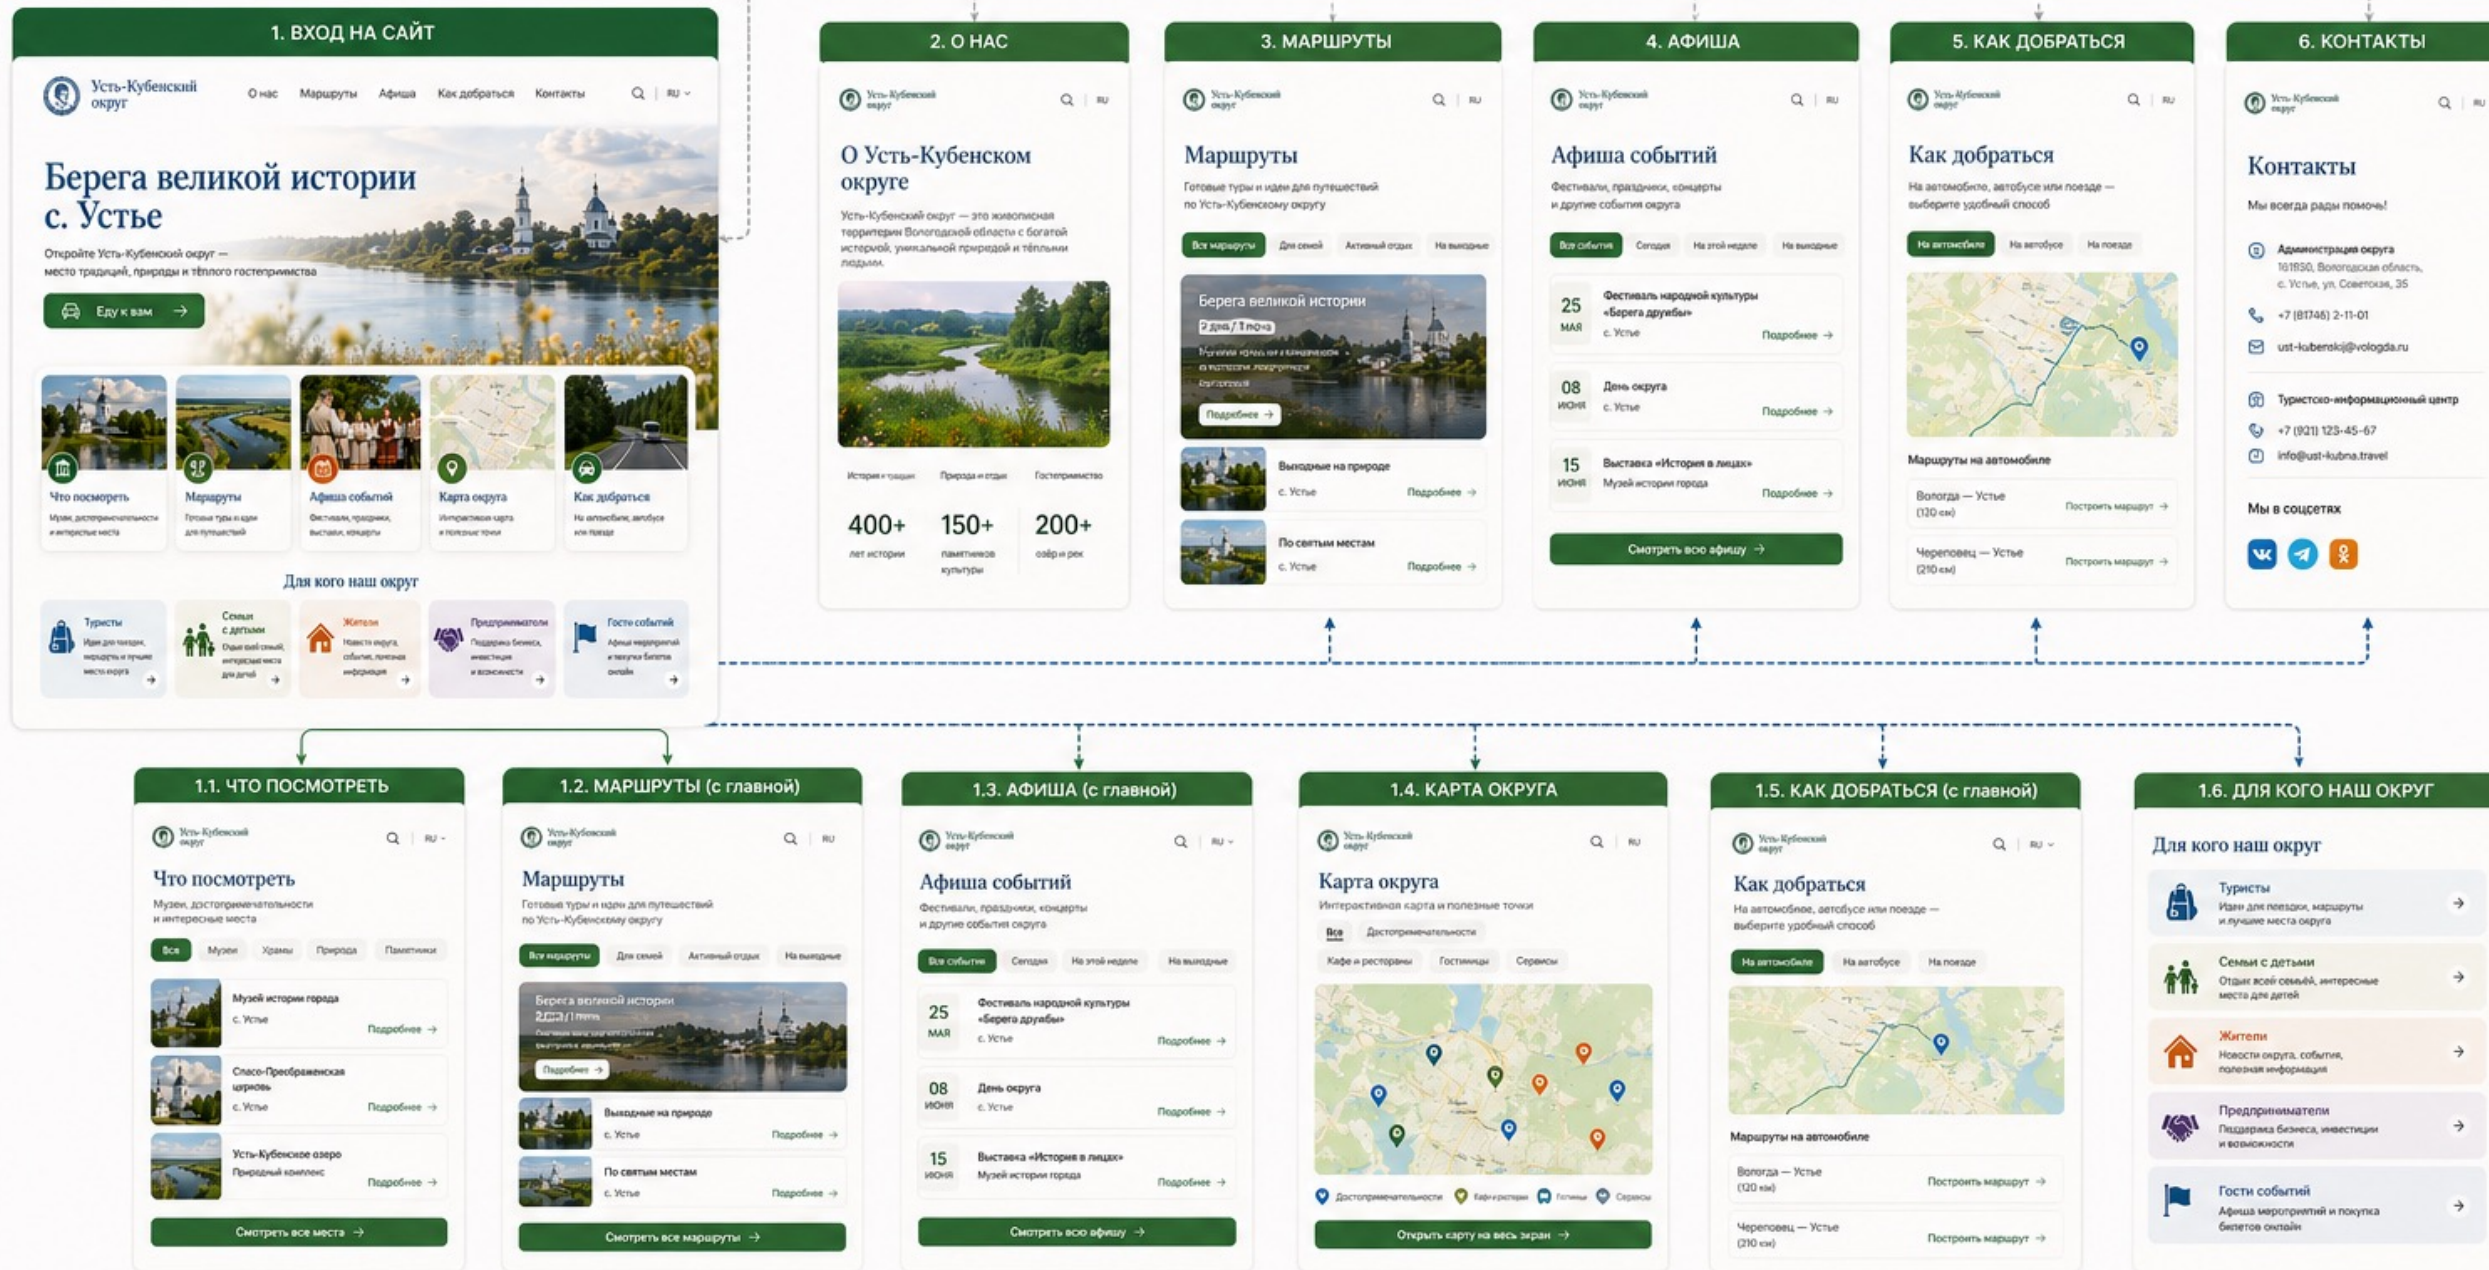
1. ВХОД НА САЙТ

Усть-Кубенский округ
О нас Маршруты Афиша Как добраться Контакты RU

Берега великой истории с. Устье

Откройте Усть-Кубенский округ — место традиций, природы и тёплого гостеприимства

Еду к вам

Что посмотреть
Музеи, достопримечательности и интересные места

Маршруты
Готовые туры и идеи для путешествий

Афиша событий
Фестивали, праздники, выставки, концерты

Карта округа
Интерактивная карта и полезные точки

Как добраться
На автомобиле, автобусе или поезде

Для кого наш округ

Туристы
Семьи с детьми
Жители
Предприниматели
Гости событий

2. О НАС

О Усть-Кубенском округе

Усть-Кубенский округ — это живописная территория Вологодской области с богатой историей, уникальной природой и тёплыми людьми.

История и традиции Природа и отдых Гостеприимство

400+ лет истории
150+ памятников культуры
200+ озёр и рек

3. МАРШРУТЫ

Маршруты
Готовые туры и идеи для путешествий по Усть-Кубенскому округу

Все маршруты Для семей Активный отдых На выходные

Берега великой истории
2 дня / 1 ночь
Подробнее

Выходные на природе
с. Устье
Подробнее

По святым местам
с. Устье
Подробнее

4. АФИША

Афиша событий
Фестивали, праздники, концерты и другие события округа

Все события Сегодня На этой неделе На выходные

25 МАЯ
Фестиваль народной культуры «Берега дружбы»
с. Устье
Подробнее

08 ИЮНЯ
День округа
с. Устье
Подробнее

15 ИЮНЯ
Выставка «История в лицах»
Музей истории города
Подробнее

Смотреть всю афишу

5. КАК ДОБРАТЬСЯ

Как добраться
На автомобиле, автобусе или поезде — выберите удобный способ

На автомобиле На автобусе На поезде

Маршруты на автомобиле

Вологда — Устье (120 км)
Построить маршрут

Череповец — Устье (210 км)
Построить маршрут

6. КОНТАКТЫ

Контакты
Мы всегда рады помочь!

Администрация округа
161930, Вологодская область, с. Устье, ул. Советская, 35
+7 (81746) 2-11-01
ust-kubenskij@vologda.ru

Туристско-информационный центр
+7 (921) 123-45-67
info@ust-kubna.travel

Мы в соцсетях

1.1. ЧТО ПОСМОТРЕТЬ

Что посмотреть
Музеи, достопримечательности и интересные места

Все Музеи Храмы Природа Памятники

Музей истории города
с. Устье
Подробнее

Спасо-Преображенская церковь
с. Устье
Подробнее

Усть-Кубенское озеро
Природный комплекс
Подробнее

Смотреть все места

1.2. МАРШРУТЫ (с главной)

Маршруты
Готовые туры и идеи для путешествий по Усть-Кубенскому округу

Все маршруты Для семей Активный отдых На выходные

Берега великой истории
2 дня / 1 ночь
Подробнее

Выходные на природе
с. Устье
Подробнее

По святым местам
с. Устье
Подробнее

Смотреть все маршруты

1.3. АФИША (с главной)

Афиша событий
Фестивали, праздники, концерты и другие события округа

Все события Сегодня На этой неделе На выходные

25 МАЯ
Фестиваль народной культуры «Берега дружбы»
с. Устье
Подробнее

08 ИЮНЯ
День округа
с. Устье
Подробнее

15 ИЮНЯ
Выставка «История в лицах»
Музей истории города
Подробнее

Смотреть всю афишу

1.4. КАРТА ОКРУГА

Карта округа
Интерактивная карта и полезные точки

Все Достопримечательности Кафе и рестораны Гостиницы Сервисы

Достопримечательности Кафе и рестораны Гостиницы Сервисы

Открыть карту на весь экран

1.5. КАК ДОБРАТЬСЯ (с главной)

Как добраться
На автомобиле, автобусе или поезде — выберите удобный способ

На автомобиле На автобусе На поезде

Маршруты на автомобиле

Вологда — Устье (120 км)
Построить маршрут

Череповец — Устье (210 км)
Построить маршрут

1.6. ДЛЯ КОГО НАШ ОКРУГ

Для кого наш округ

Туристы
Идеи для поездки, маршруты и лучшие места округа

Семьи с детьми
Отдых всей семьёй, интересные места для детей

Жители
Новости округа, события, полезная информация

Предприниматели
Поддержка бизнеса, инвестиции и возможности

Гости событий
Афиша мероприятий и покупка билетов онлайн